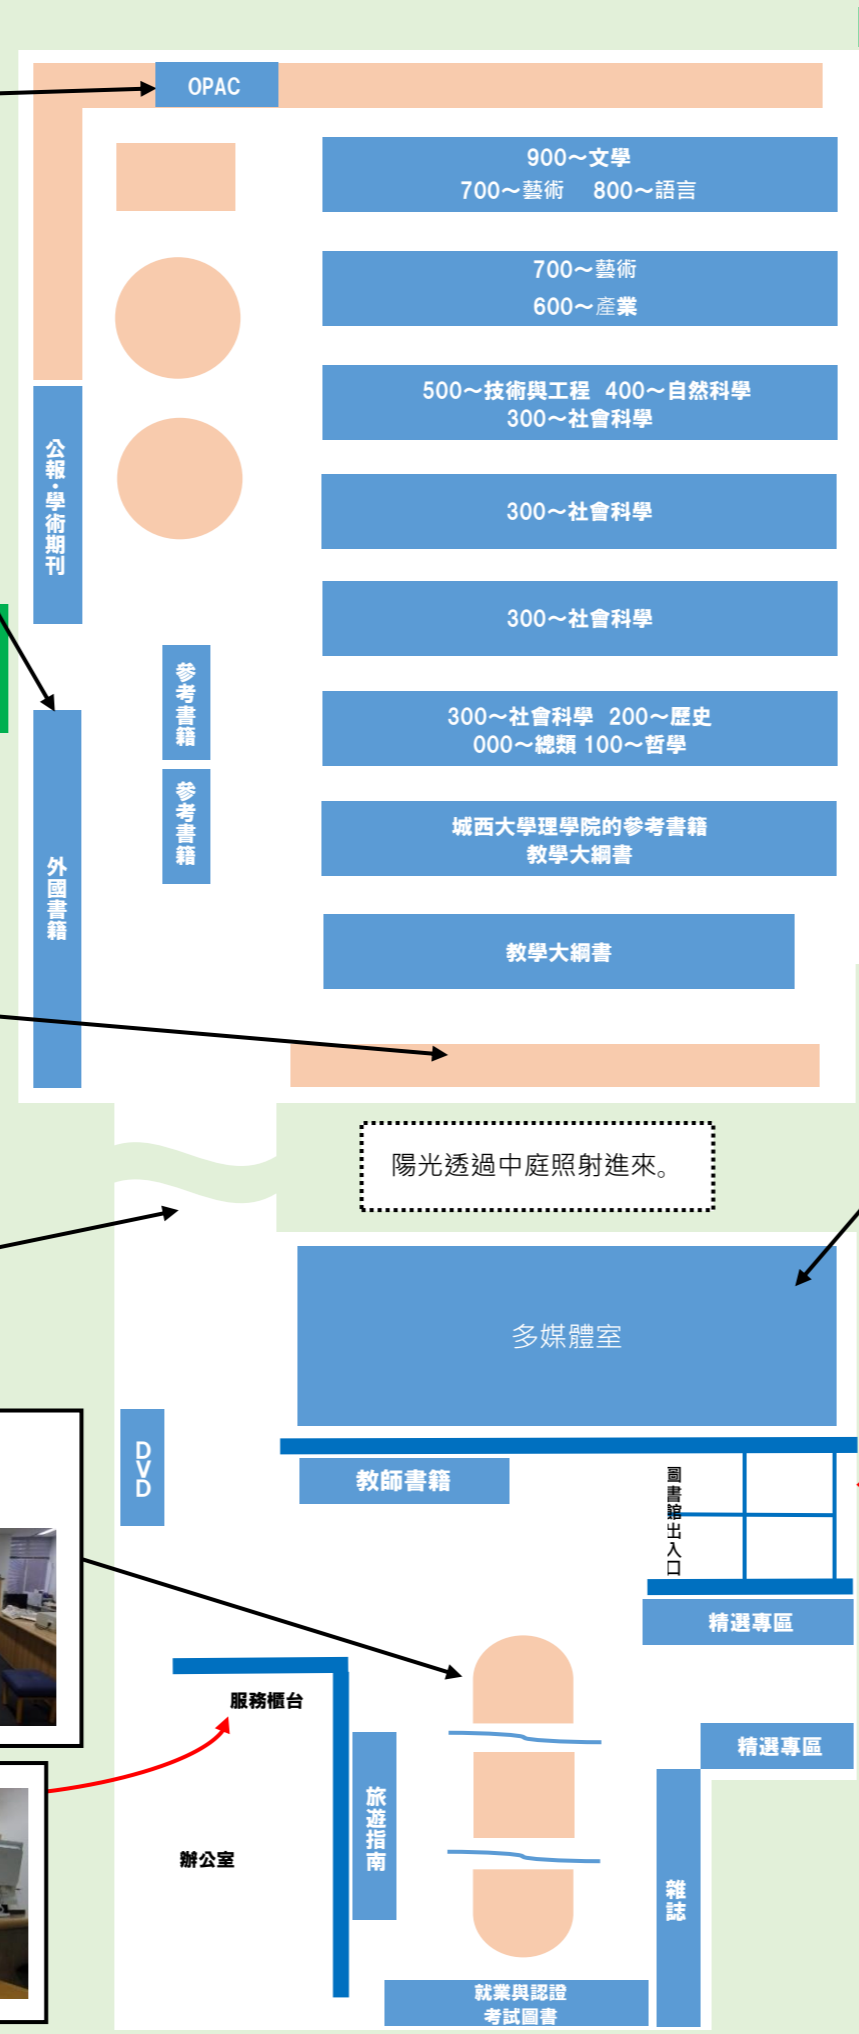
OPAC

900～文學
700～藝術　800～語言

700～藝術
600～產業

500～技術與工程　400～自然科學
300～社會科學

300～社會科學

300～社會科學

300～社會科學　200～歷史
000～總類 100～哲學

城西大學理學院的参考書籍
教學大綱書

教學大綱書

公報·學術期刊

参考書籍

参考書籍

外國書籍

陽光透過中庭照射進來。

多媒體室

DVD

教師書籍

圖書館出入口

精選專區

服務櫃台

精選專區

辦公室

旅遊指南

雜誌

就業與認證
考試圖書